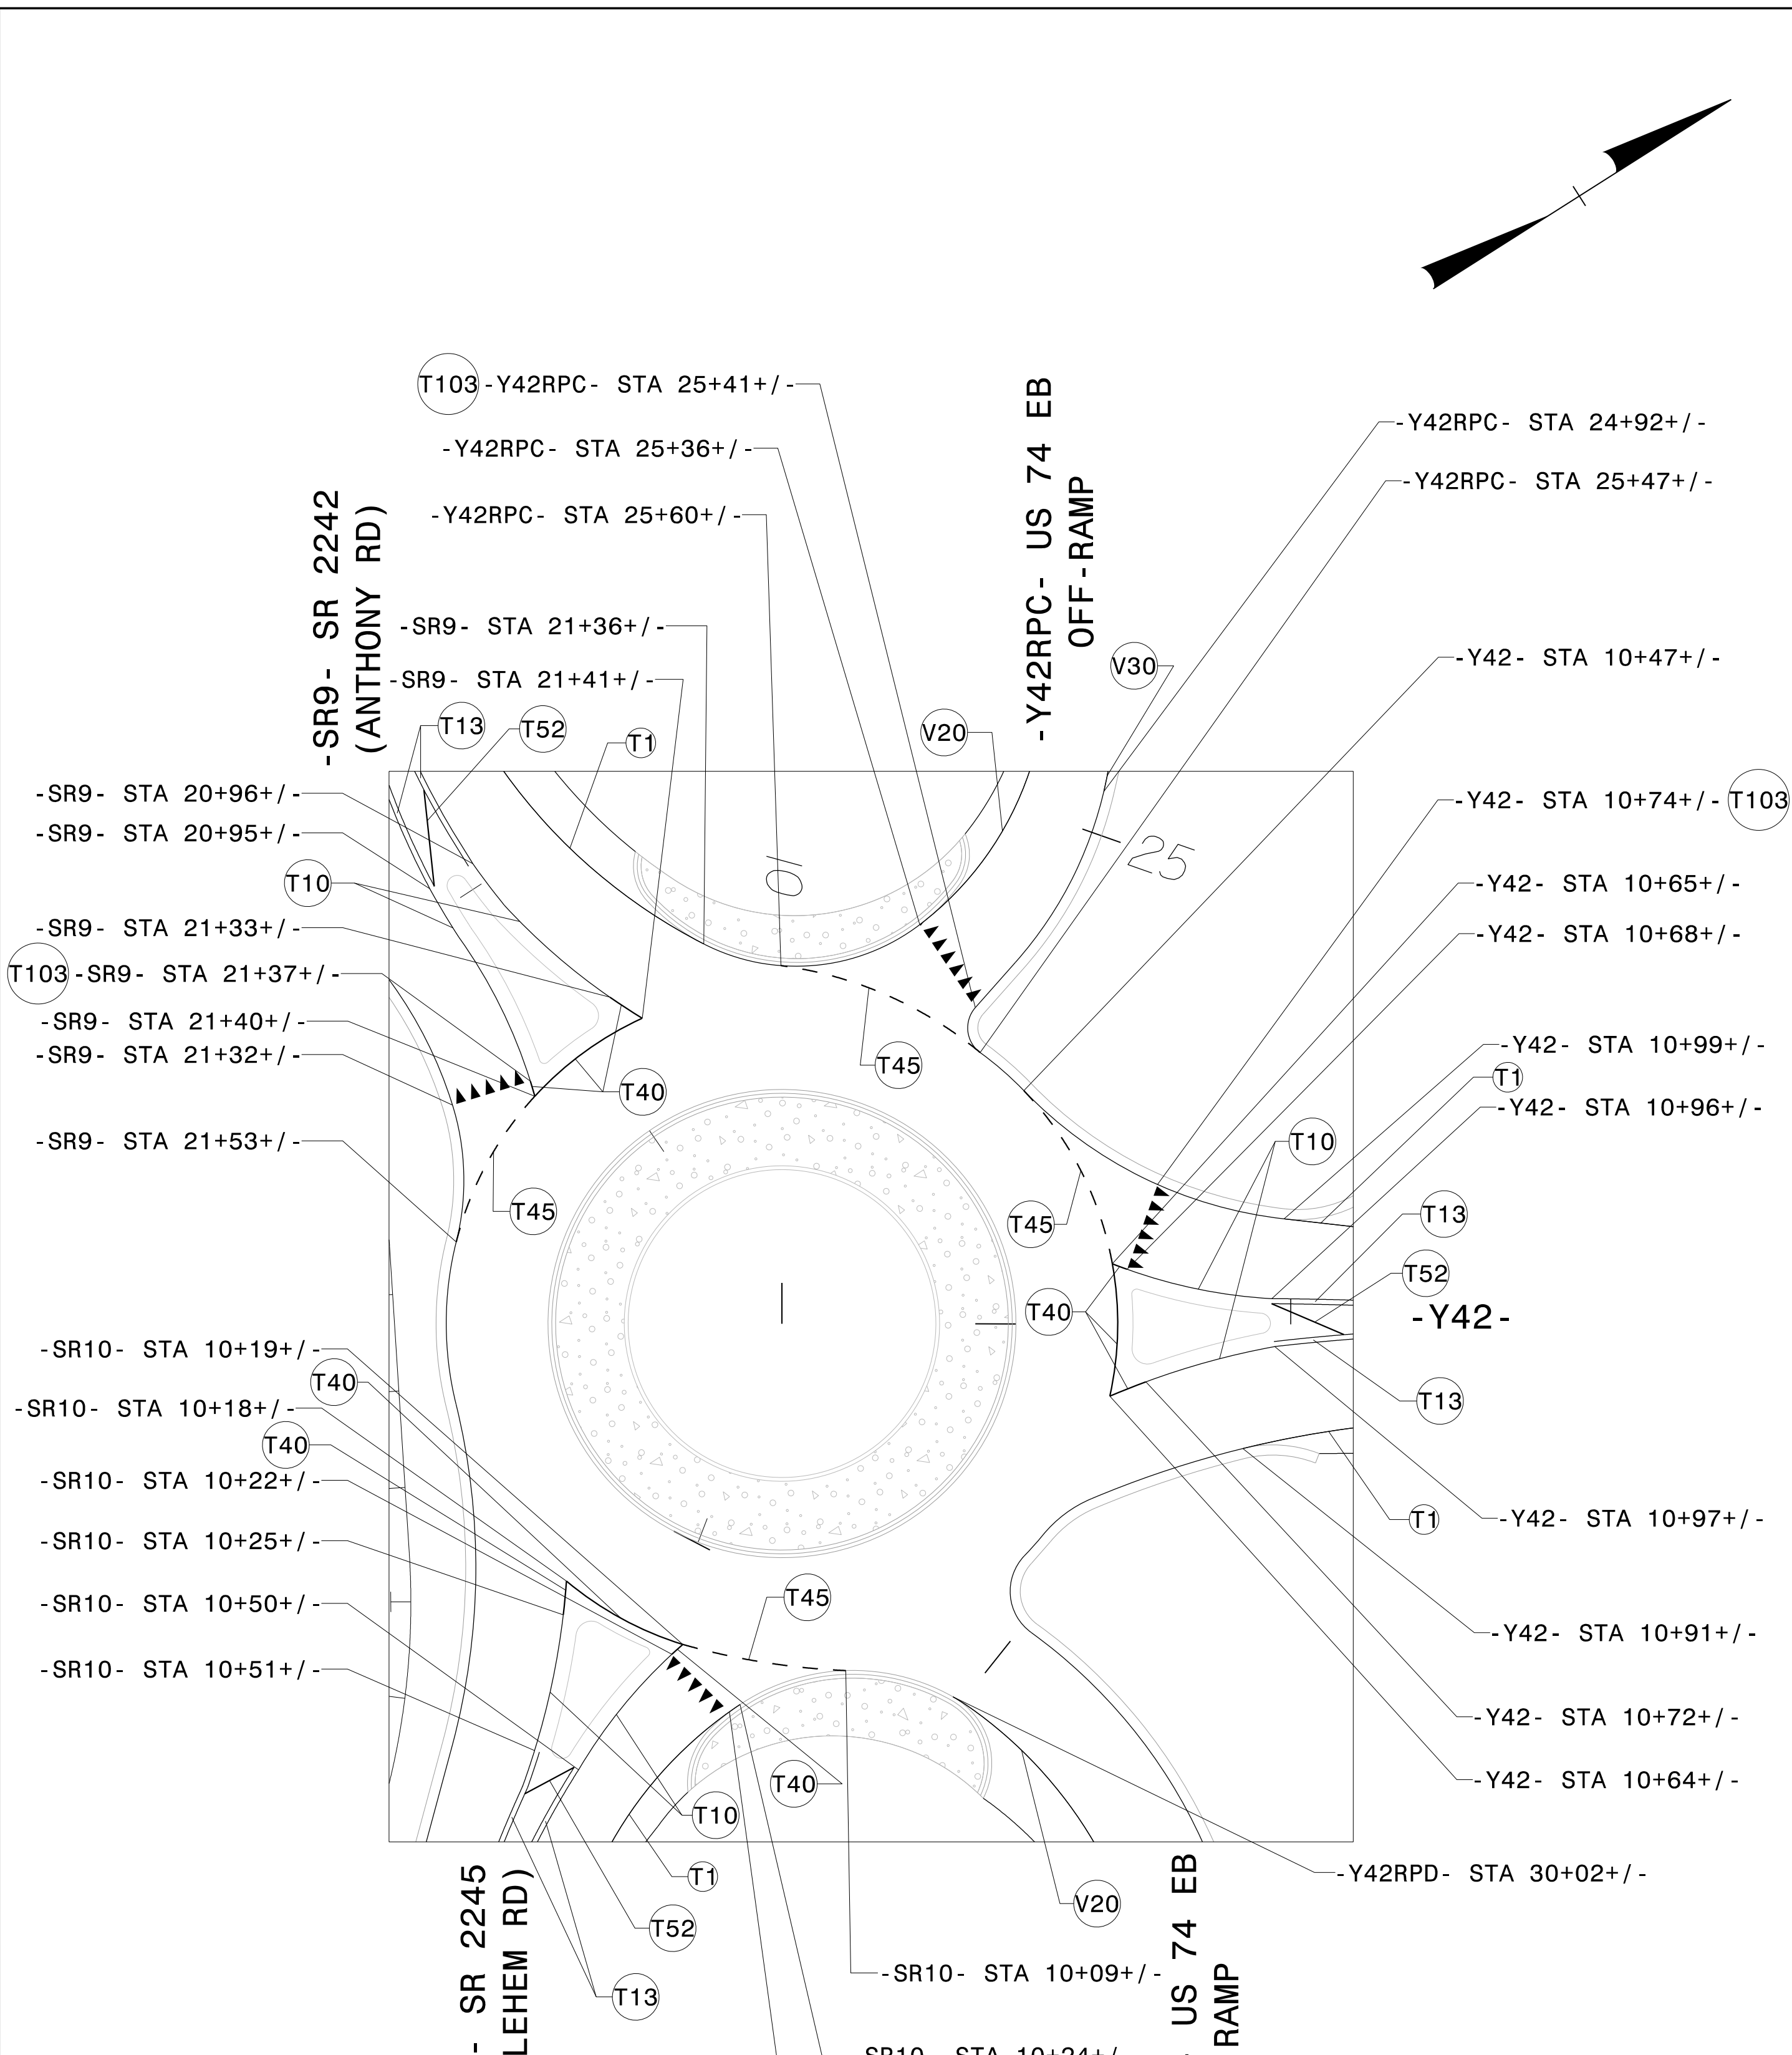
T103 -Y42RPC- STA 25+41+/-
-Y42RPC- STA 25+36+/-
-Y42RPC- STA 25+60+/-
-SR9- SR 2242 (ANTHONY RD)
-SR9- STA 21+36+/-
-SR9- STA 21+41+/-
-Y42RPC- US 74 EB OFF-RAMP
-Y42RPC- STA 24+92+/-
-Y42RPC- STA 25+47+/-
V30
-Y42- STA 10+47+/-
T13
T52
T1
V20
-SR9- STA 20+96+/-
-SR9- STA 20+95+/-
-Y42- STA 10+74+/- T103
25
10
T10
-Y42- STA 10+65+/-
-SR9- STA 21+33+/-
-Y42- STA 10+68+/-
T103 -SR9- STA 21+37+/-
-SR9- STA 21+40+/-
T45
-SR9- STA 21+32+/-
T40
-Y42- STA 10+99+/-
T1
-Y42- STA 10+96+/-
-SR9- STA 21+53+/-
T10
T45
T45
T13
T52
T40
-Y42-
-SR10- STA 10+19+/-
T40
-SR10- STA 10+18+/-
T13
T40
-SR10- STA 10+22+/-
T1
-Y42- STA 10+97+/-
-SR10- STA 10+25+/-
T45
-Y42- STA 10+91+/-
-SR10- STA 10+50+/-
-SR10- STA 10+51+/-
-Y42- STA 10+72+/-
T40
-Y42- STA 10+64+/-
T10
T1
-Y42RPD- STA 30+02+/-
V20
T52
- SR 2245 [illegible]LEHEM RD)
-SR10- STA 10+09+/-
T13
US 74 EB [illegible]RAMP
SR10 STA 10+24+/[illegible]